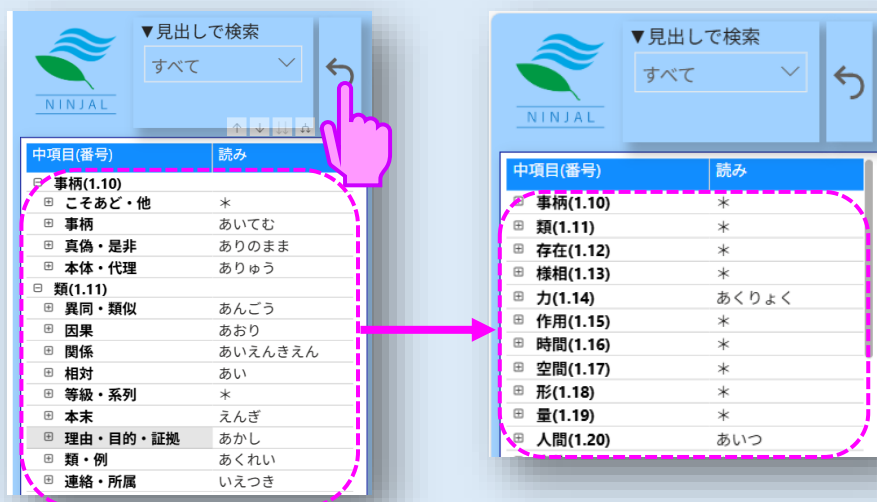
NINJAL

▼見出しで検索

すべて

| 中項目(番号) | 読み |
|---|---|
| ⊟ 事柄(1.10) | |
| ⊞ こそあど・他 | ＊ |
| ⊞ 事柄 | あいてむ |
| ⊞ 真偽・是非 | ありのまま |
| ⊞ 本体・代理 | ありゅう |
| ⊟ 類(1.11) | |
| ⊞ 異同・類似 | あんごう |
| ⊞ 因果 | あおり |
| ⊞ 関係 | あいえんきえん |
| ⊞ 相対 | あい |
| ⊞ 等級・系列 | ＊ |
| ⊞ 本末 | えんぎ |
| ⊞ 理由・目的・証拠 | あかし |
| ⊞ 類・例 | あくれい |
| ⊞ 連絡・所属 | いえつき |

NINJAL

▼見出しで検索

すべて

| 中項目(番号) | 読み |
|---|---|
| ⊞ 事柄(1.10) | ＊ |
| ⊞ 類(1.11) | ＊ |
| ⊞ 存在(1.12) | ＊ |
| ⊞ 様相(1.13) | ＊ |
| ⊞ 力(1.14) | あくりょく |
| ⊞ 作用(1.15) | ＊ |
| ⊞ 時間(1.16) | ＊ |
| ⊞ 空間(1.17) | ＊ |
| ⊞ 形(1.18) | ＊ |
| ⊞ 量(1.19) | ＊ |
| ⊞ 人間(1.20) | あいつ |